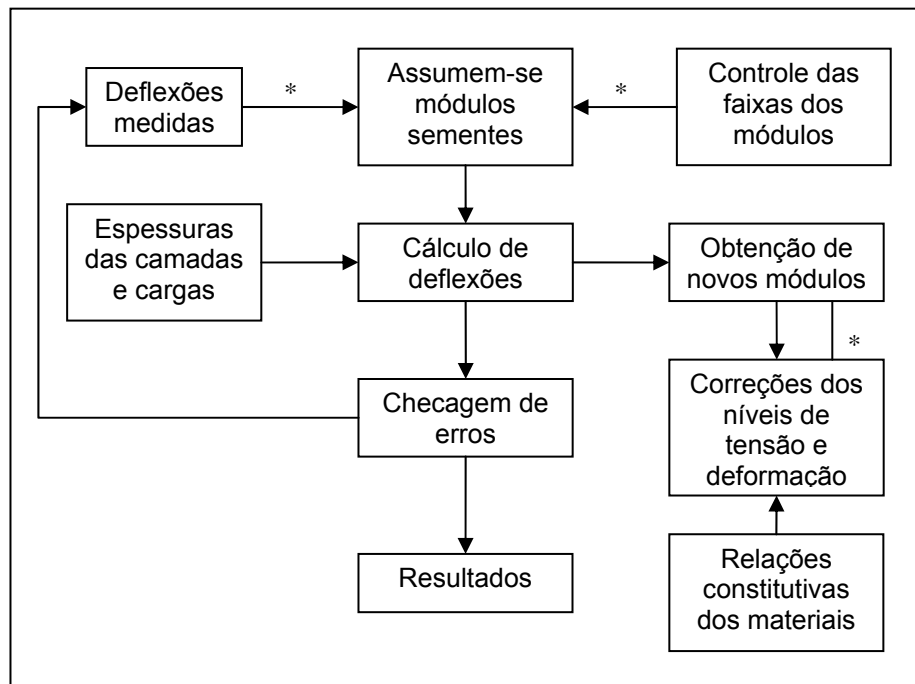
Deflexões medidas

*

Assumem-se módulos sementes

*

Controle das faixas dos módulos

Espessuras das camadas e cargas

Cálculo de deflexões

Obtenção de novos módulos

*

Checagem de erros

Correções dos níveis de tensão e deformação

Resultados

Relações constitutivas dos materiais